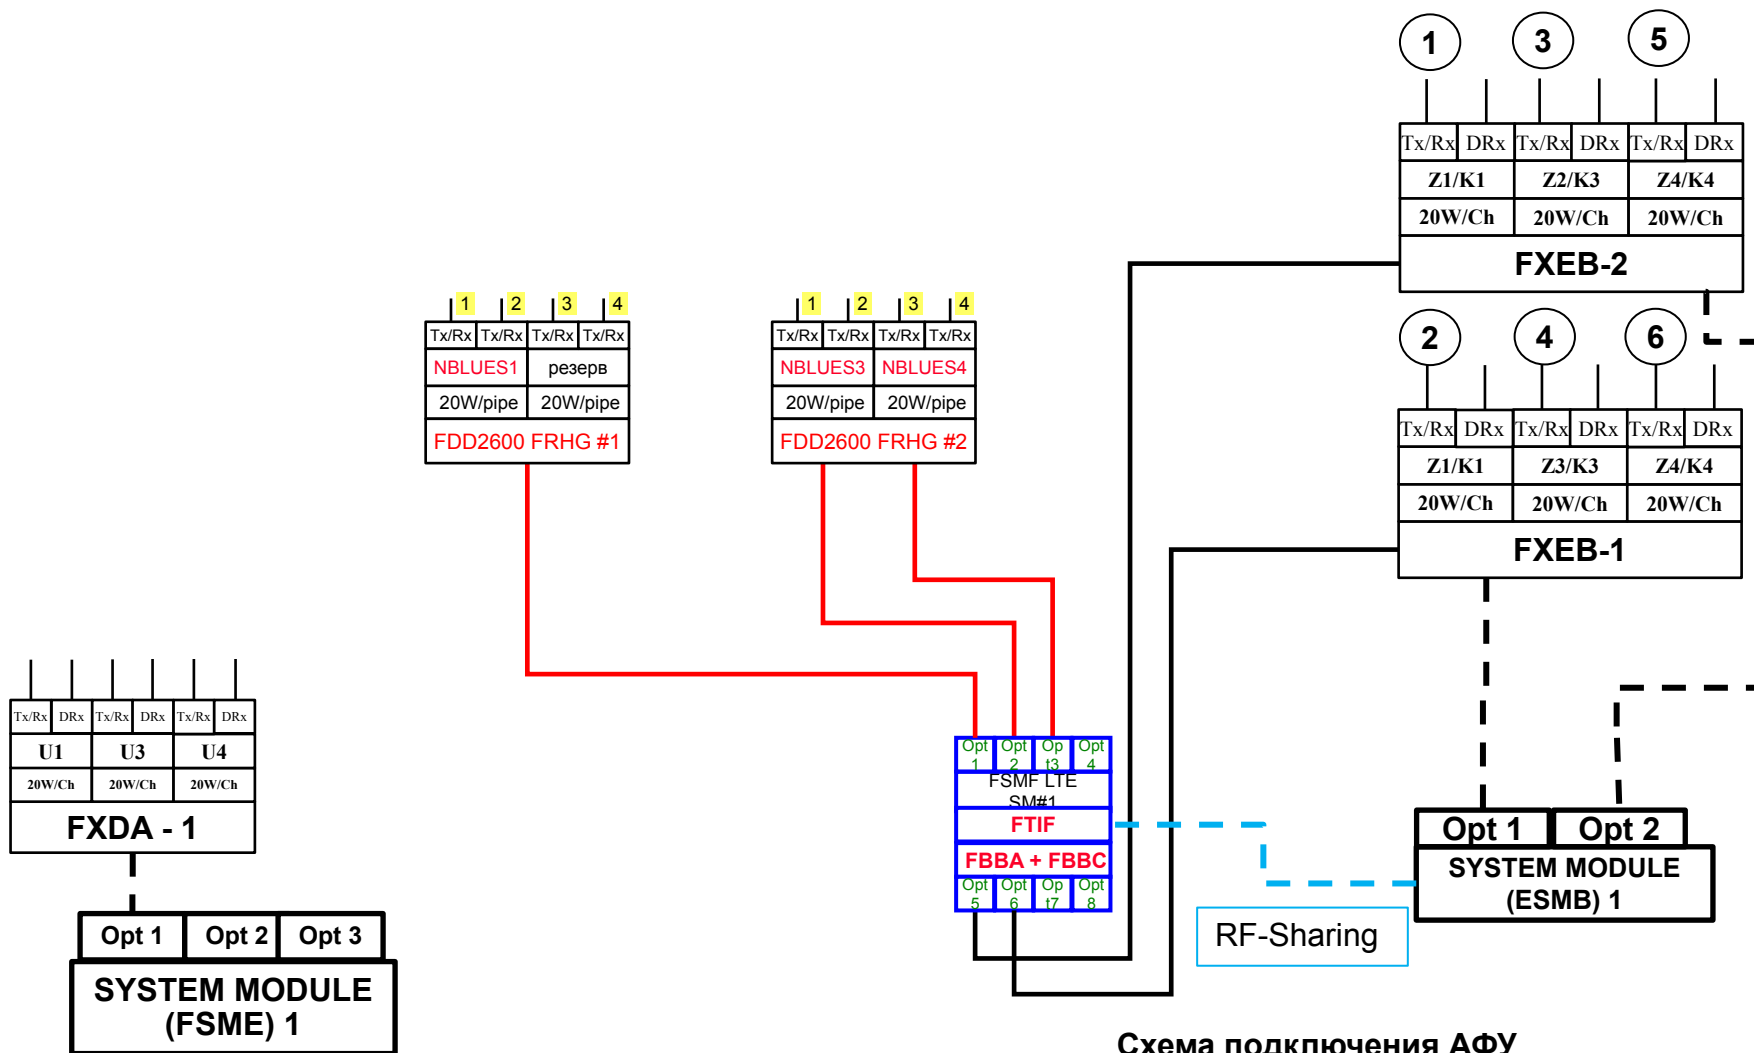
1 3 5

| Tx/Rx | DRx | Tx/Rx | DRx | Tx/Rx | DRx |
|---|---|---|---|---|---|
| Z1/K1 | | Z2/K3 | | Z4/K4 | |
| 20W/Ch | | 20W/Ch | | 20W/Ch | |

FXEB-2

2 4 6

| Tx/Rx | DRx | Tx/Rx | DRx | Tx/Rx | DRx |
|---|---|---|---|---|---|
| Z1/K1 | | Z3/K3 | | Z4/K4 | |
| 20W/Ch | | 20W/Ch | | 20W/Ch | |

FXEB-1

1 2 3 4

| Tx/Rx | Tx/Rx | Tx/Rx | Tx/Rx |
|---|---|---|---|
| NBLUES1 | | резерв | |
| 20W/pipe | | 20W/pipe | |

FDD2600 FRHG #1

1 2 3 4

| Tx/Rx | Tx/Rx | Tx/Rx | Tx/Rx |
|---|---|---|---|
| NBLUES3 | | NBLUES4 | |
| 20W/pipe | | 20W/pipe | |

FDD2600 FRHG #2

| Tx/Rx | DRx | Tx/Rx | DRx | Tx/Rx | DRx |
|---|---|---|---|---|---|
| U1 | | U3 | | U4 | |
| 20W/Ch | | 20W/Ch | | 20W/Ch | |

FXDA - 1

Opt 1 Opt 2 Opt 3
SYSTEM MODULE (FSME) 1

Opt 1 Opt 2 Op t3 Opt 4
FSMF LTE SM#1
FTIF
FBBA + FBBC
Opt 5 Opt 6 Op t7 Opt 8

Opt 1 Opt 2
SYSTEM MODULE (ESMB) 1

RF-Sharing

Схема подключения АФУ